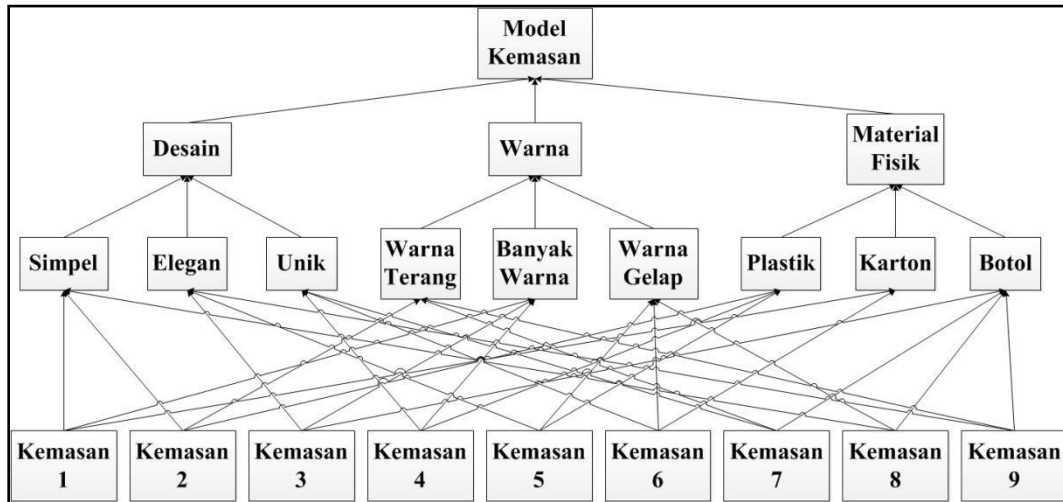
Model Kemasan

Desain

Warna

Material Fisik

Simpel

Elegan

Unik

Warna Terang

Banyak Warna

Warna Gelap

Plastik

Karton

Botol

Kemasan 1

Kemasan 2

Kemasan 3

Kemasan 4

Kemasan 5

Kemasan 6

Kemasan 7

Kemasan 8

Kemasan 9